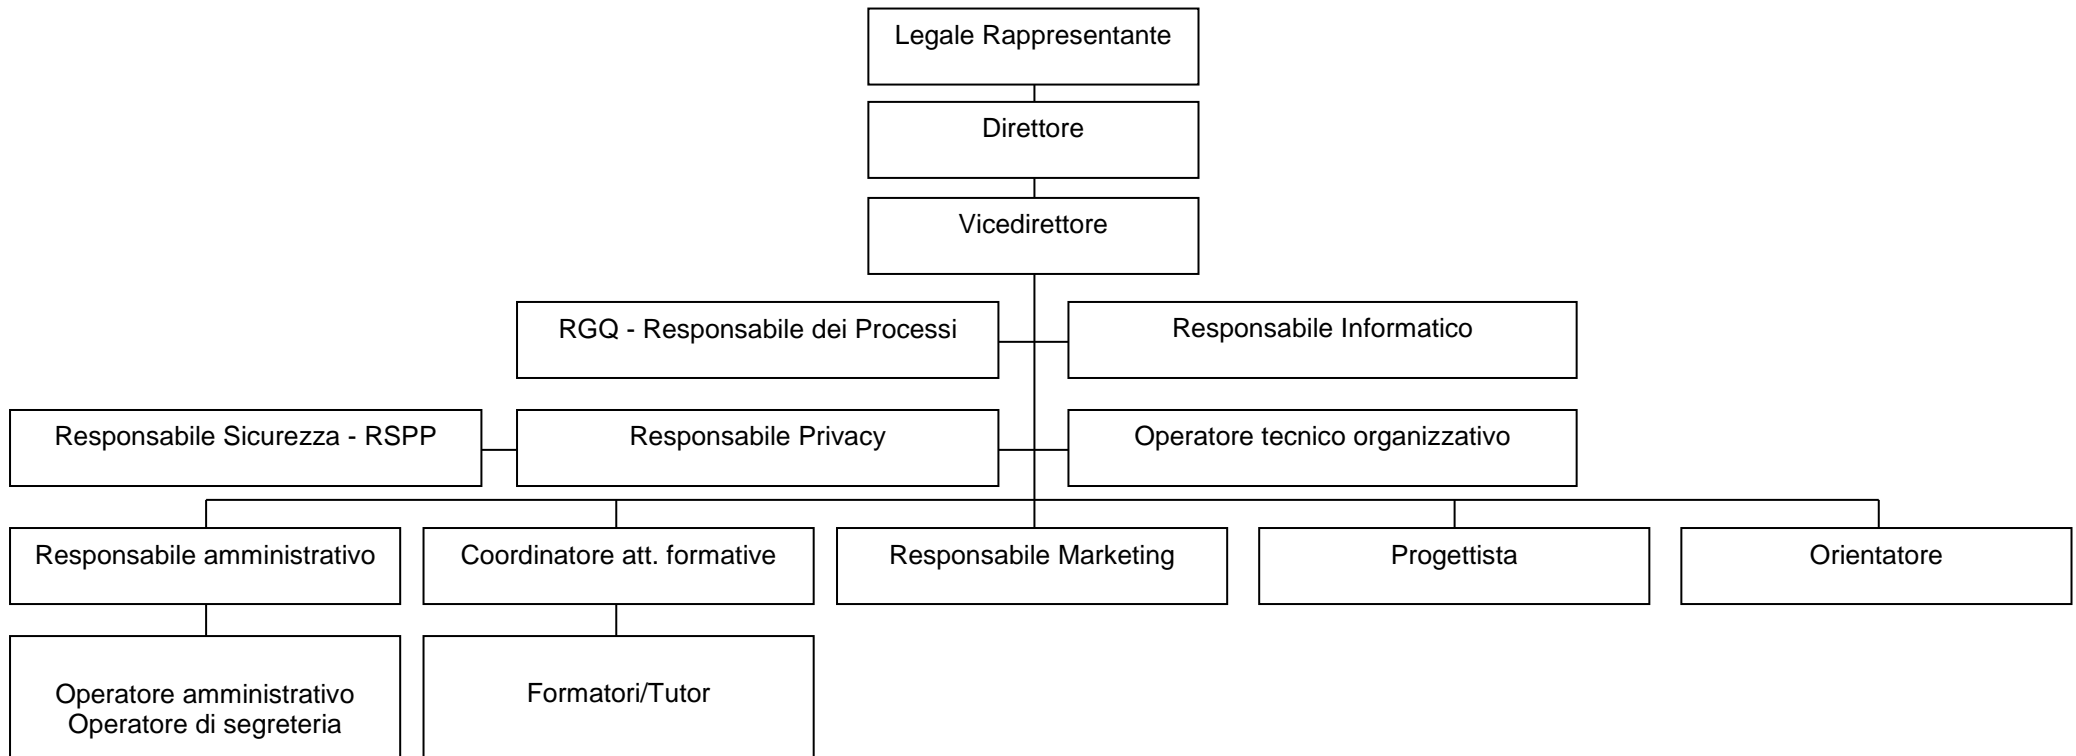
Legale Rappresentante

Direttore

Vicedirettore

RGQ - Responsabile dei Processi

Responsabile Informatico

Responsabile Sicurezza - RSPP

Responsabile Privacy

Operatore tecnico organizzativo

Responsabile amministrativo

Coordinatore att. formative

Responsabile Marketing

Progettista

Orientatore

Operatore amministrativo
Operatore di segreteria

Formatori/Tutor